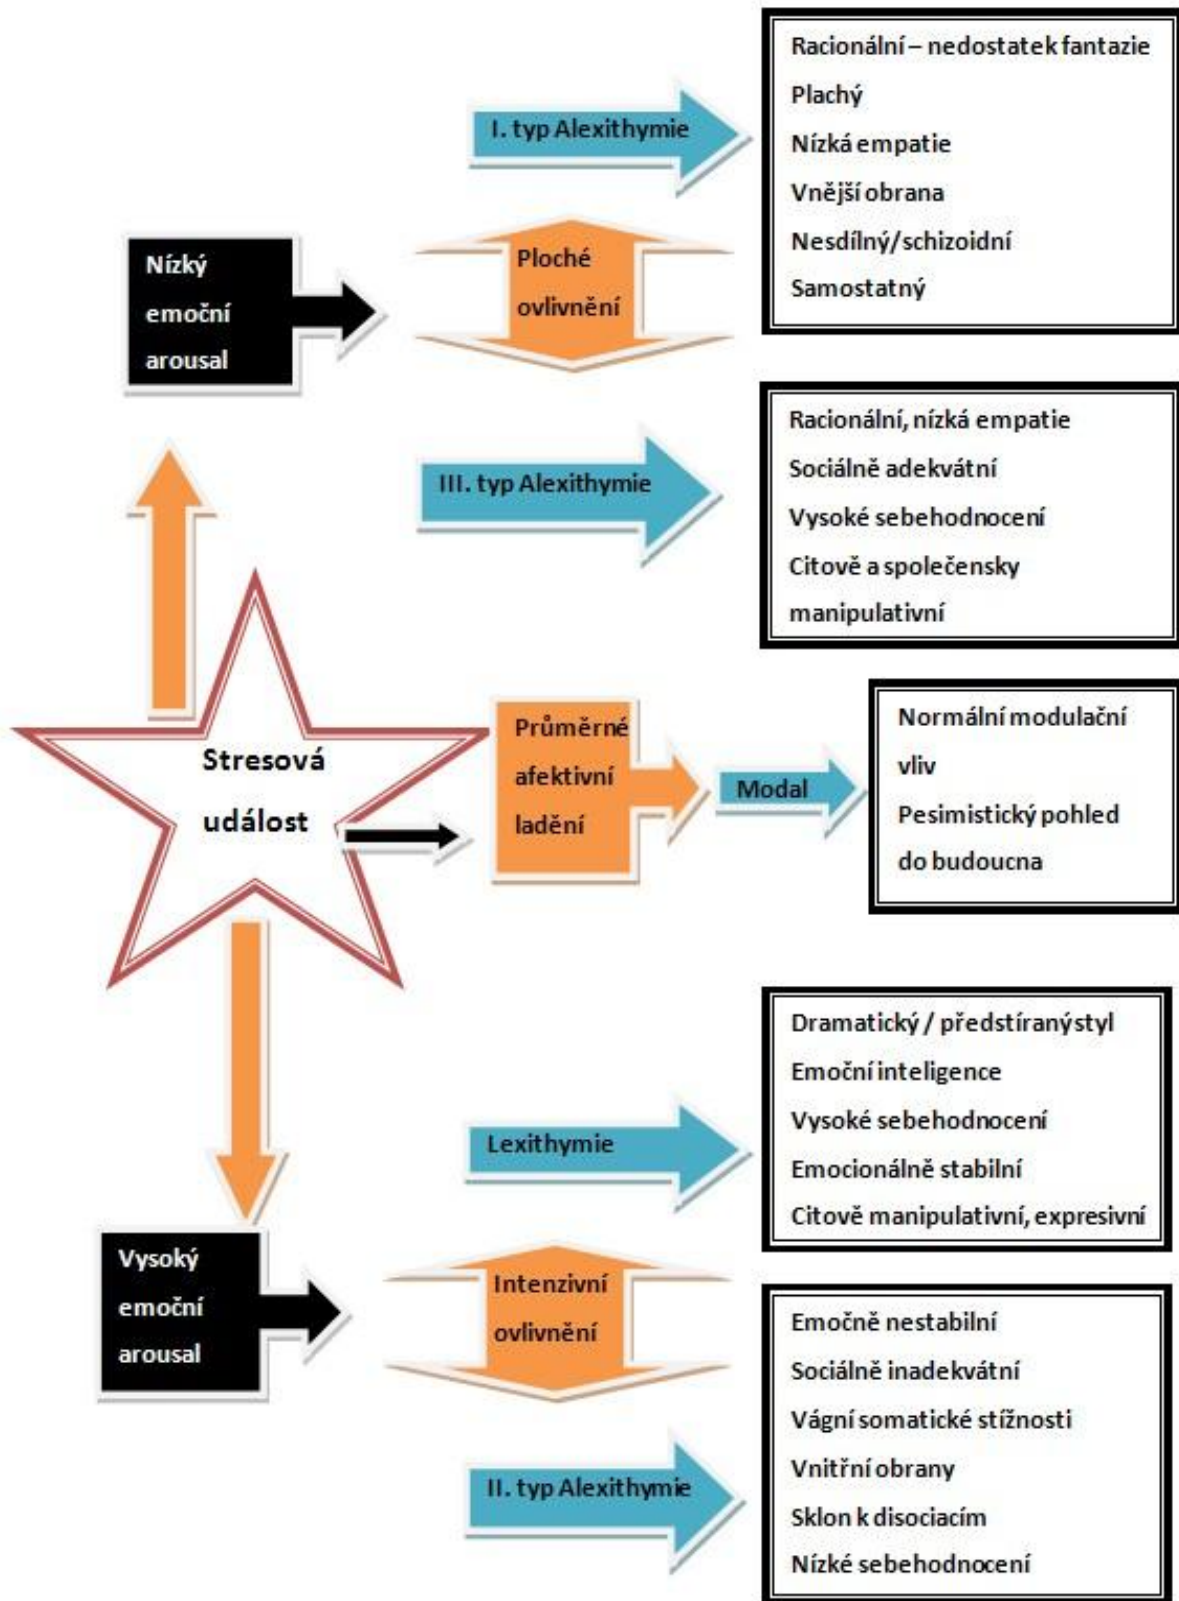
Nízký emoční arousal

I. typ Alexithymie

Ploché ovlivnění

Racionální – nedostatek fantazie
Plachý
Nízká empatie
Vnější obrana
Nesdílný/schizoidní
Samostatný

III. typ Alexithymie

Racionální, nízká empatie
Sociálně adekvátní
Vysoké sebehodnocení
Citově a společensky manipulativní

Stresová událost

Průměrné afektivní ladění

Modal

Normální modulační vliv
Pesimistický pohled do budoucna

Lexithymie

Dramatický / předstíraný styl
Emoční inteligence
Vysoké sebehodnocení
Emocionálně stabilní
Citově manipulativní, expresivní

Vysoký emoční arousal

Intenzivní ovlivnění

II. typ Alexithymie

Emočně nestabilní
Sociálně inadekvátní
Vágní somatické stížnosti
Vnitřní obrany
Sklon k disociacím
Nízké sebehodnocení